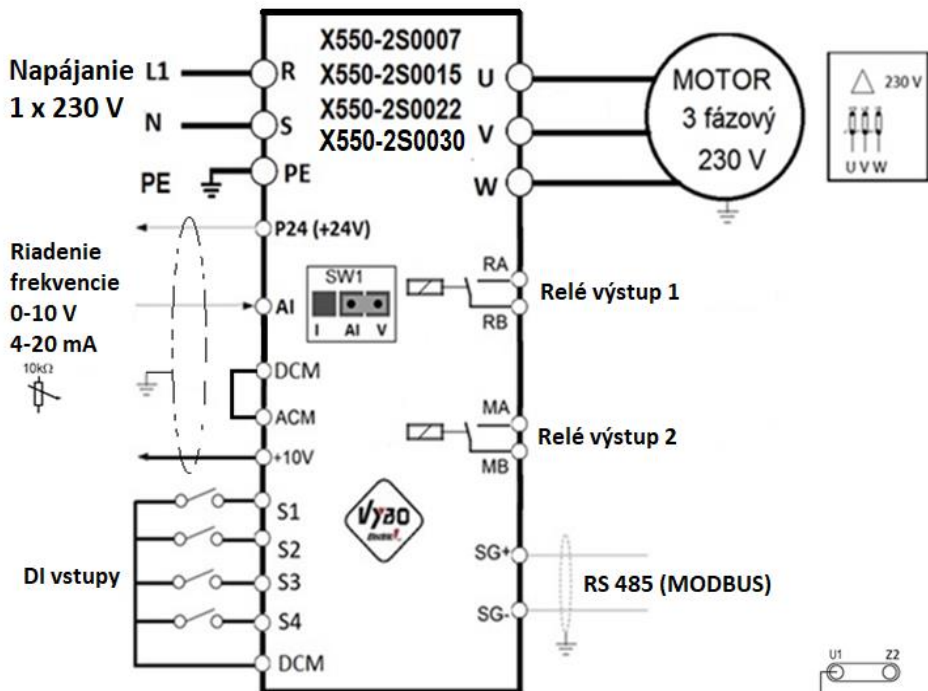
Napájanie 1 x 230 V

L1
N
PE

R
S
PE

X550-2S0007
X550-2S0015
X550-2S0022
X550-2S0030

U
V
W

MOTOR
3 fázový
230 V

230 V
U V W

P24 (+24V)

Riadenie frekvencie
0-10 V
4-20 mA
10kΩ

SW1
I AI V

AI
DCM
ACM
+10V

RA
RB
Relé výstup 1

MA
MB
Relé výstup 2

Vyao

S1
S2
S3
S4
DCM

DI vstupy

SG+
SG-
RS 485 (MODBUS)

U1 Z2